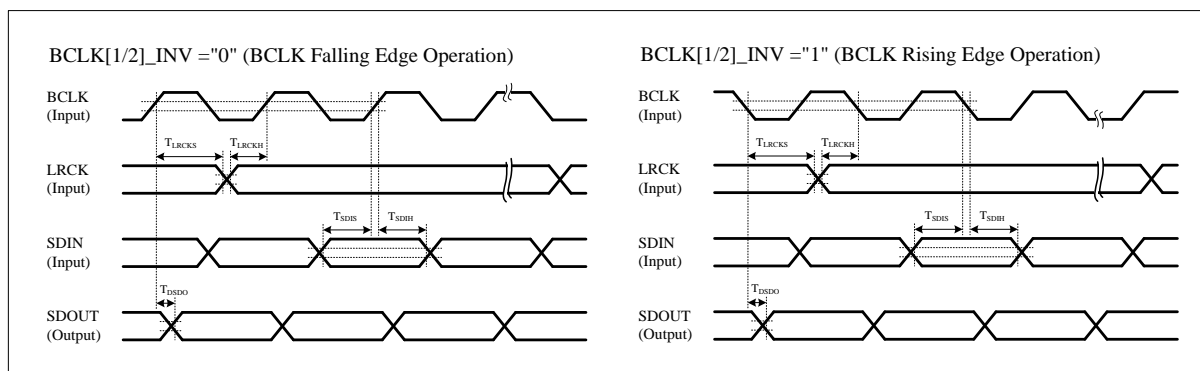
BCLK[1/2]_INV ="0" (BCLK Falling Edge Operation)

BCLK
(Input)

$T_{LRCKS}$ $T_{LRCKH}$

LRCK
(Input)

$T_{SDIS}$ $T_{SDIH}$

SDIN
(Input)

$T_{DSDO}$

SDOUT
(Output)

BCLK[1/2]_INV ="1" (BCLK Rising Edge Operation)

BCLK
(Input)

$T_{LRCKS}$ $T_{LRCKH}$

LRCK
(Input)

$T_{SDIS}$ $T_{SDIH}$

SDIN
(Input)

$T_{DSDO}$

SDOUT
(Output)